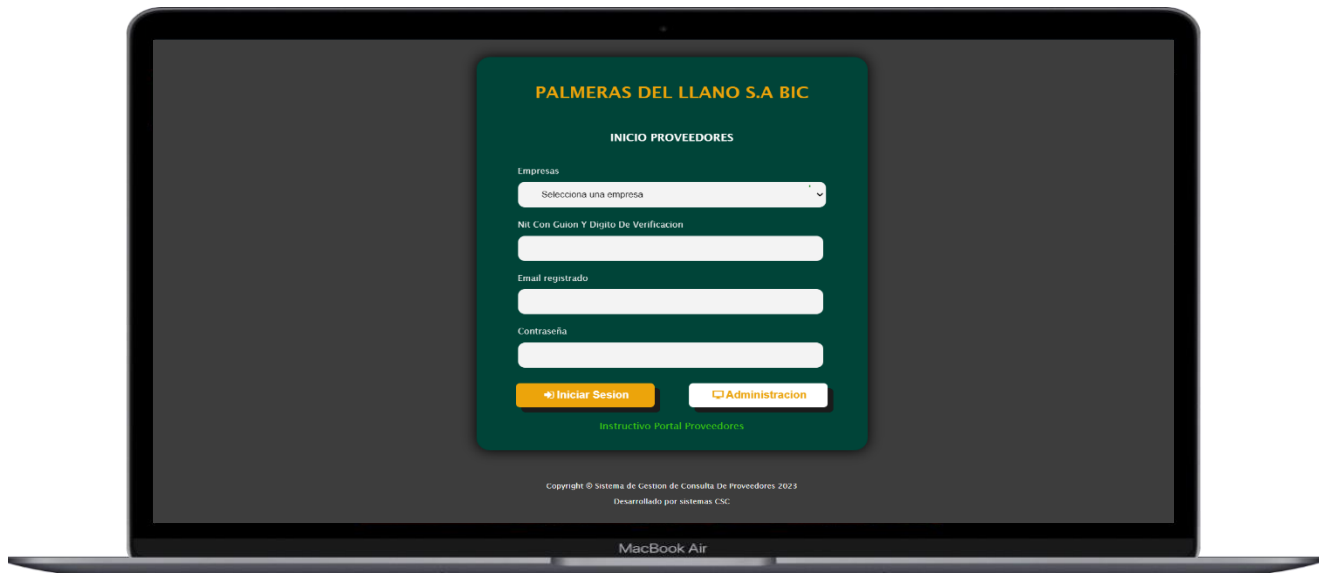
PALMERAS DEL LLANO S.A BIC

INICIO PROVEEDORES

Empresas

Selecciona una empresa

Nit Con Guion Y Digito De Verificacion

Email registrado

Contraseña

Iniciar Sesion

Administracion

Instructivo Portal Proveedores

Copyright © Sistema de Gestion de Consulta De Proveedores 2023

Desarrollado por sistemas CSC

MacBook Air